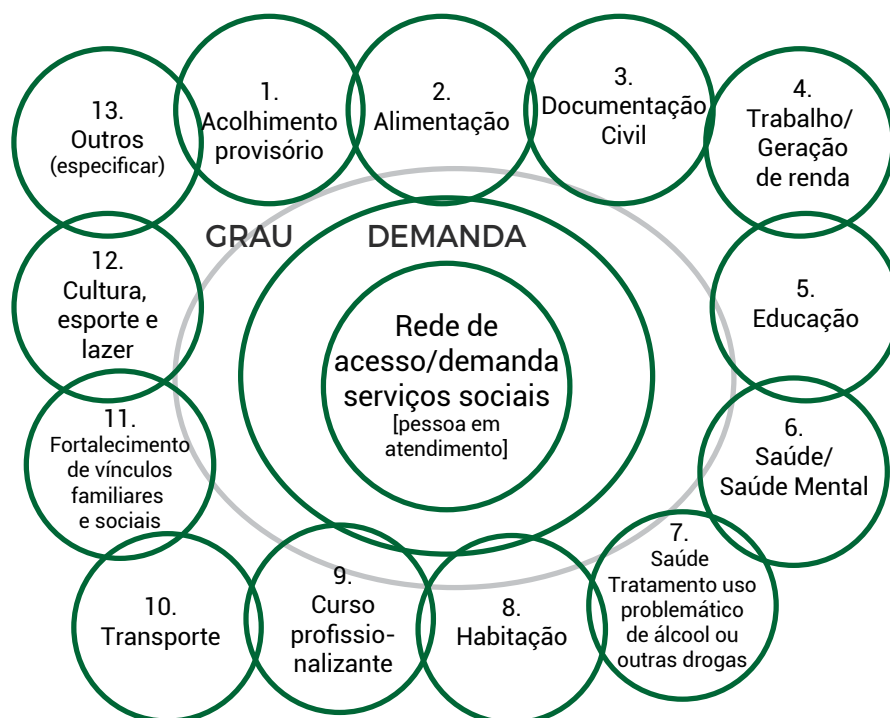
13.
Outros
(especificar)

1.
Acolhimento
provisório

2.
Alimentação

3.
Documentação
Civil

4.
Trabalho/
Geração
de renda

GRAU

DEMANDA

Rede de
acesso/demanda
serviços sociais
[pessoa em
atendimento]

12.
Cultura,
esporte e
lazer

5.
Educação

11.
Fortalecimento
de vínculos
familiares
e sociais

6.
Saúde/
Saúde Mental

7.
Saúde
Tratamento uso
problemático
de álcool ou
outras drogas

10.
Transporte

9.
Curso
profissio-
nalizante

8.
Habitação